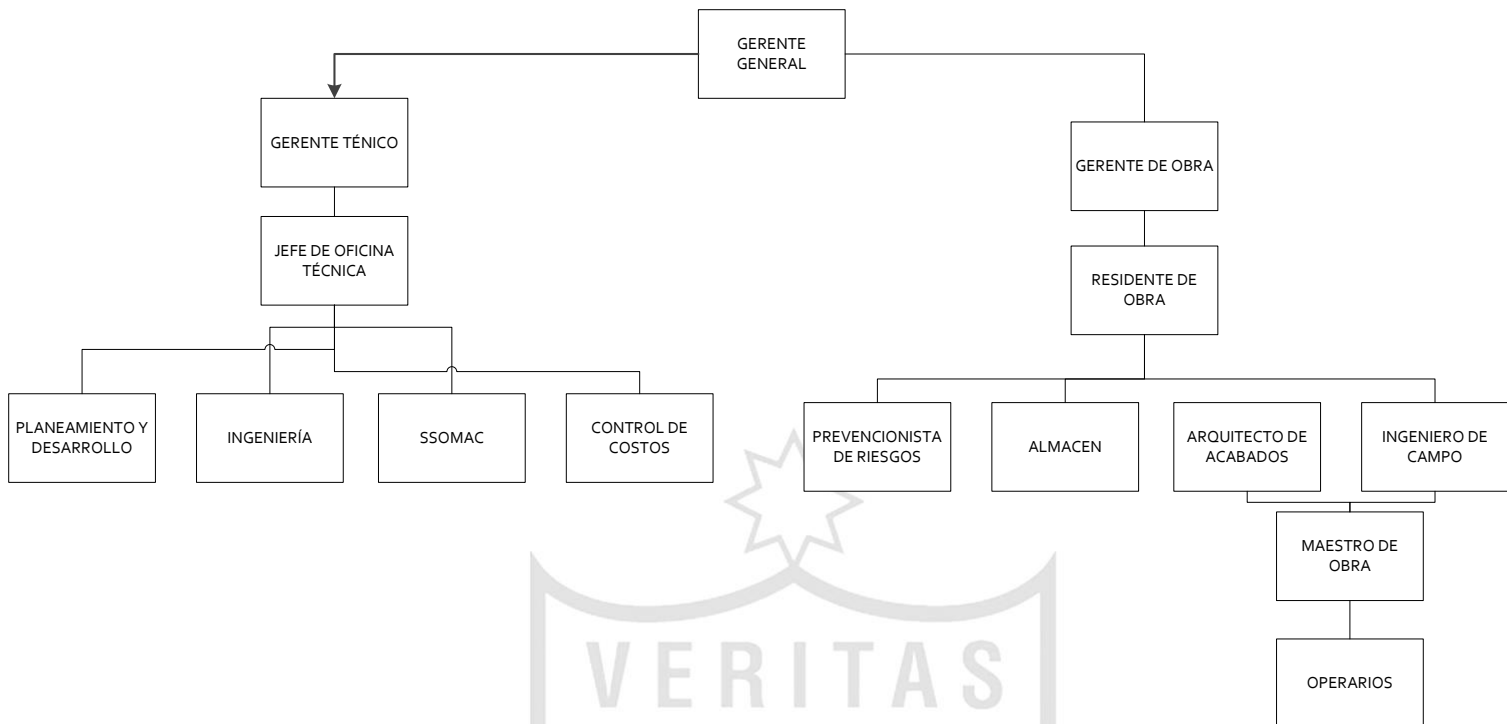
GERENTE GENERAL

GERENTE TÉNICO

JEFE DE OFICINA TÉCNICA

PLANEAMIENTO Y DESARROLLO

INGENIERÍA

SSOMAC

CONTROL DE COSTOS

GERENTE DE OBRA

RESIDENTE DE OBRA

PREVENCIONISTA DE RIESGOS

ALMACEN

ARQUITECTO DE ACABADOS

INGENIERO DE CAMPO

MAESTRO DE OBRA

OPERARIOS

VERITAS